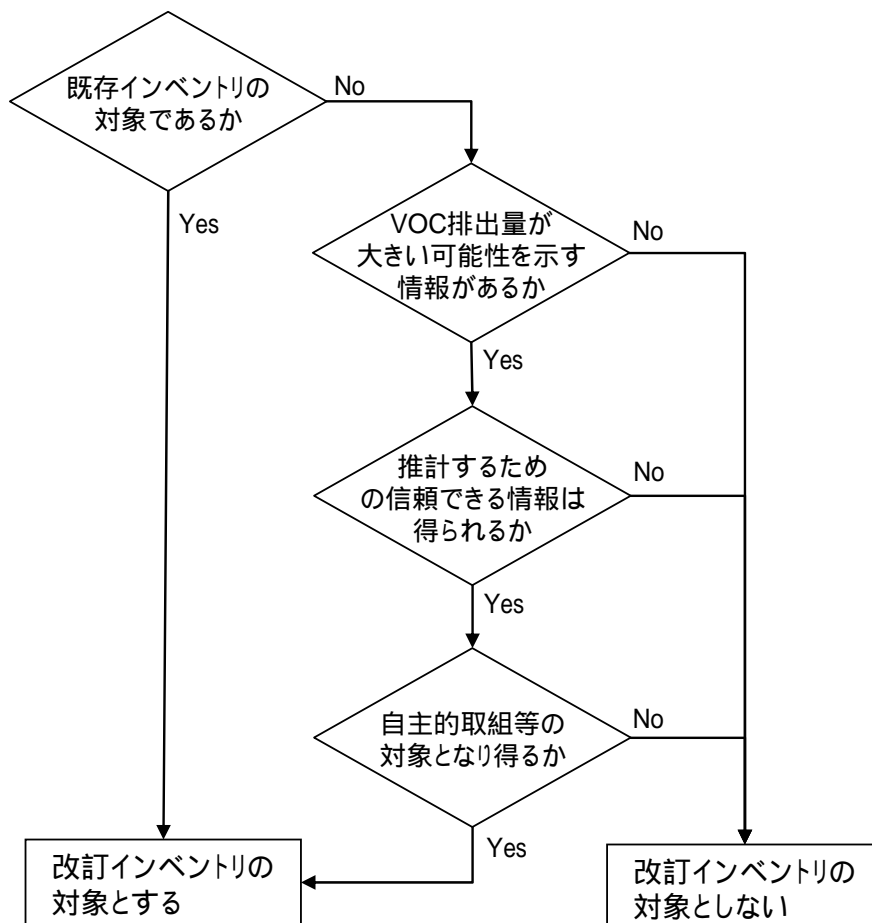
既存インベントリの対象であるか

No

Yes

VOC排出量が大きい可能性を示す情報があるか

No

Yes

推計するための信頼できる情報は得られるか

No

Yes

自主的取組等の対象となり得るか

No

Yes

改訂インベントリの対象とする

改訂インベントリの対象としない